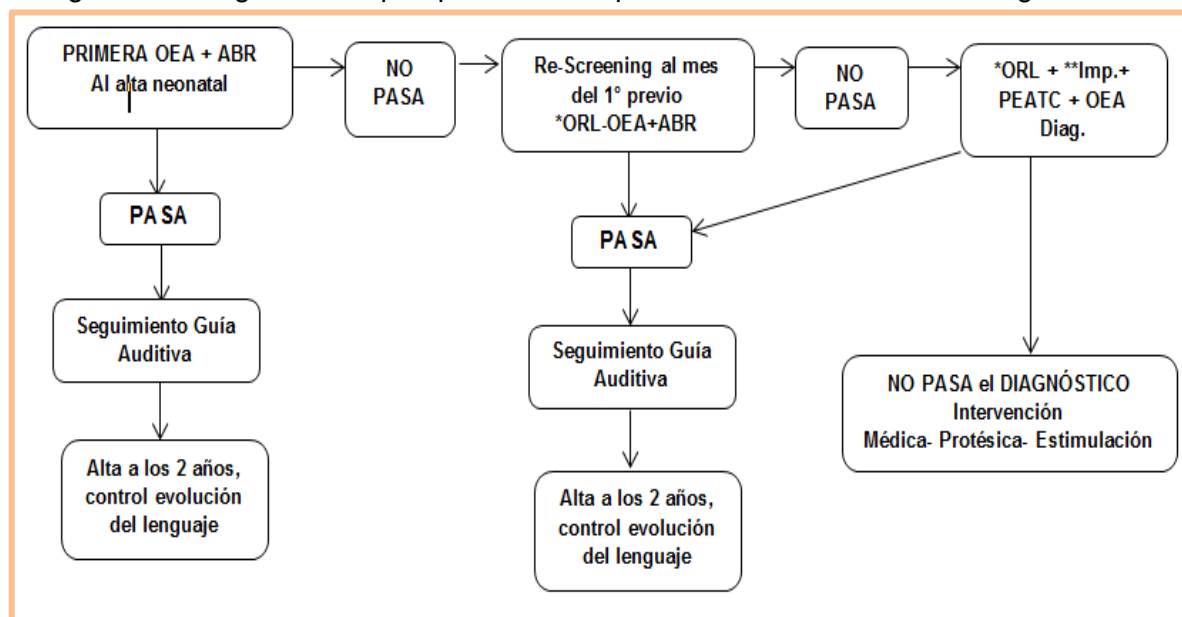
PRIMERA OEA + ABR
Al alta neonatal

NO PASA

Re-Screening al mes del 1° previo
*ORL-OEA+ABR

NO PASA

*ORL + **Imp.+ PEATC + OEA Diag.

PA SA

Seguimiento Guía Auditiva

Alta a los 2 años, control evolución del lenguaje

PA SA

Seguimiento Guía Auditiva

Alta a los 2 años, control evolución del lenguaje

NO PASA el DIAGNÓSTICO
Intervención
Médica- Protésica- Estimulación